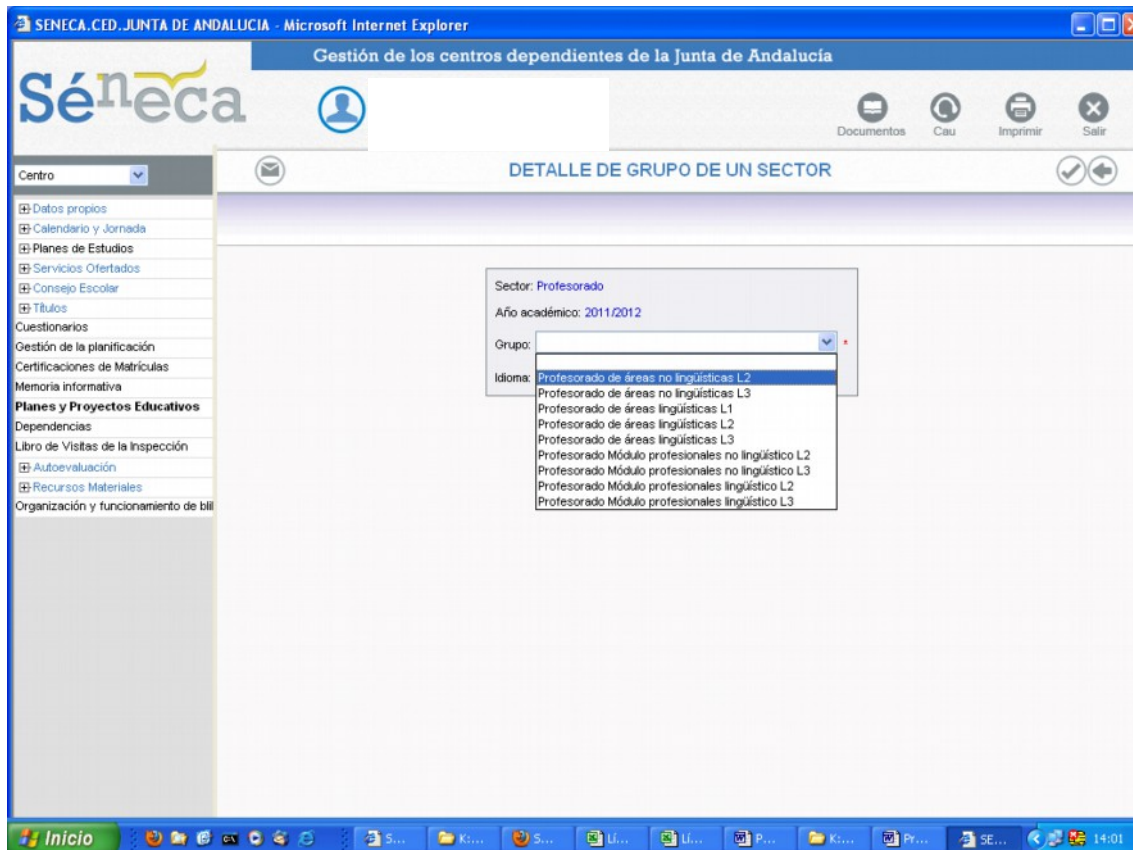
SENECA.CED.JUNTA DE ANDALUCIA - Microsoft Internet Explorer

Séneca

Gestión de los centros dependientes de la Junta de Andalucía

Documentos Cau Imprimir Salir

Centro

⊞Datos propios
⊞Calendario y Jornada
⊞Planes de Estudios
⊞Servicios Ofertados
⊞Consejo Escolar
⊞Títulos
Cuestionarios
Gestión de la planificación
Certificaciones de Matrículas
Memoria informativa
Planes y Proyectos Educativos
Dependencias
Libro de Visitas de la Inspección
⊞Autoevaluación
⊞Recursos Materiales
Organización y funcionamiento de bil

DETALLE DE GRUPO DE UN SECTOR

Sector: Profesorado

Año académico: 2011/2012

Grupo: *

Idioma:

Profesorado de áreas no lingüísticas L2
Profesorado de áreas no lingüísticas L3
Profesorado de áreas lingüísticas L1
Profesorado de áreas lingüísticas L2
Profesorado de áreas lingüísticas L3
Profesorado Módulo profesionales no lingüístico L2
Profesorado Módulo profesionales no lingüístico L3
Profesorado Módulo profesionales lingüístico L2
Profesorado Módulo profesionales lingüístico L3

Inicio S... K:... S... Li... Li... P... K:... Pr... SE... 14:01